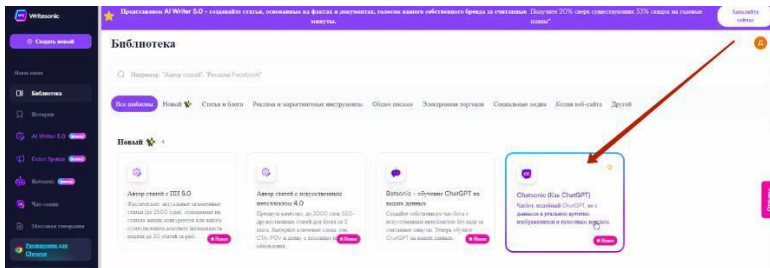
Writesonic

Представляем AI Writer 5.0 - создавайте статьи, основанные на фактах и документах, голосом вашего собственного бренда за считанные минуты. Получите 20% сверх существующих 33% скидок на годовые планы*

Заплатить сейчас

Создать новый

Библиотека

История

AI Writer 5.0

Botsonic

Чат-сонник

Массовая генерация

Библиотека

Например: "Автор статей", "Реклама Facebook"

Все шаблоны | Новый | Статьи и блоги | Реклама и маркетинговые инструменты | Общее письмо | Электронная торговля | Социальные медиа | Копия веб-сайта | Другой

Новый

Автор статей с ИИ 5.0
Фактические, актуальные длинные статьи (до 2500 слов), основанные на статьях ваших конкурентов или вашего существующего контента, которые вы можете до 20 статей за раз!
Новое

Автор статей с искусственным интеллектом 4.0
Премиум-качество, до 3000 слов SEO-дружественных статей для блога за 3 шага. Выберите ключевые слова, тон, CTA, POV и длину с помощью...
Новое

Botsonic - обучение ChatGPT на ваших данных
Создайте собственного чат-бота с искусственным интеллектом на ваших данных за считанные минуты. Теперь обучите ChatGPT на ваших данных.
Новое

Chatsonic (Как ChatGPT)
Чатбот, подобный ChatGPT, но с данными в реальном времени, изображениями и голосовым поиском.
Новое